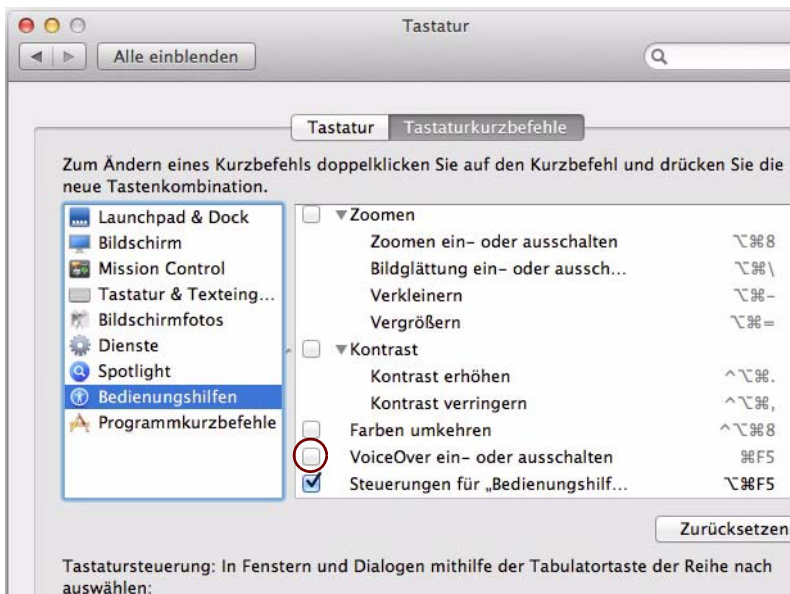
Tastatur

Alle einblenden

Tastatur Tastaturkurzbefehle

Zum Ändern eines Kurzbefehls doppelklicken Sie auf den Kurzbefehl und drücken Sie die neue Tastenkombination.

Launchpad & Dock
Bildschirm
Mission Control
Tastatur & Texteing…
Bildschirmfotos
Dienste
Spotlight
Bedienungshilfen
Programmkurzbefehle

| | | |
|---|---|---|
| ☐ | ▼Zoomen | |
| | Zoomen ein- oder ausschalten | ⌥⌘8 |
| | Bildglättung ein- oder aussch… | ⌥⌘\ |
| | Verkleinern | ⌥⌘- |
| | Vergrößern | ⌥⌘= |
| ☐ | ▼Kontrast | |
| | Kontrast erhöhen | ^⌥⌘. |
| | Kontrast verringern | ^⌥⌘, |
| ☐ | Farben umkehren | ^⌥⌘8 |
| ☐ | VoiceOver ein- oder ausschalten | ⌘F5 |
| ☑ | Steuerungen für „Bedienungshilf… | ⌥⌘F5 |

Zurücksetzen

Tastatursteuerung: In Fenstern und Dialogen mithilfe der Tabulatortaste der Reihe nach auswählen: